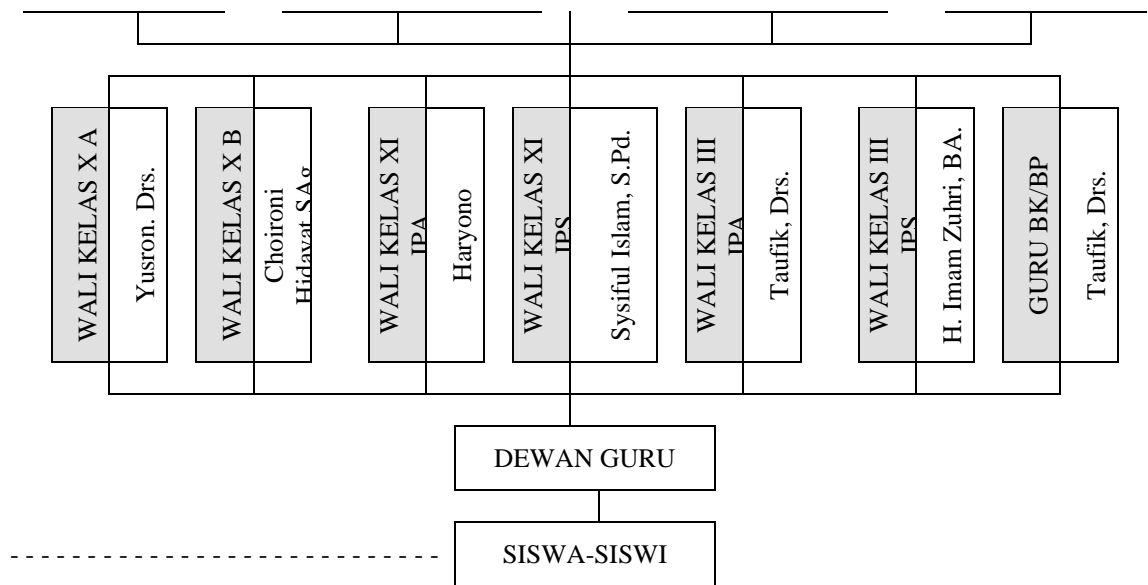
WALI KELAS X A

Yusron. Drs.

WALI KELAS X B

Choironi Hidayat SAg

WALI KELAS XI IPA

Haryono

WALI KELAS XI IPS

Sysiful Islam, S.Pd.

WALI KELAS III IPA

Taufik, Drs.

WALI KELAS III IPS

H. Imam Zuhri, BA.

GURU BK/BP

Taufik, Drs.

DEWAN GURU

SISWA-SISWI